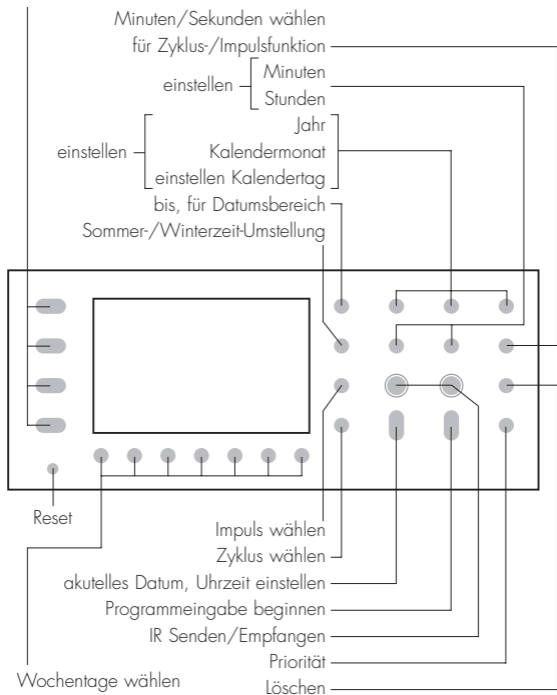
Minuten/Sekunden wählen
für Zyklus-/Impulsfunktion

einstellen – Minuten
Stunden

einstellen – Jahr
Kalendermonat
einstellen Kalendertag

bis, für Datumsbereich
Sommer-/Winterzeit-Umstellung

Reset

Impuls wählen
Zyklus wählen
akutelles Datum, Uhrzeit einstellen
Programmeingabe beginnen
IR Senden/Empfangen
Priorität
Löschen

Wochentage wählen